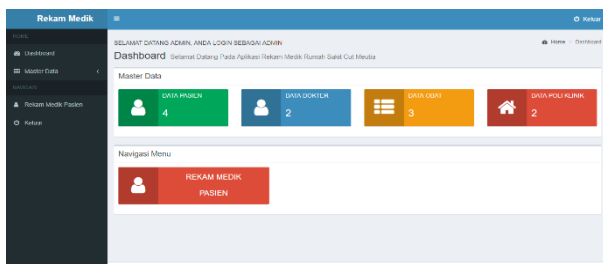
Rekam Medik

≡

Keluar

HOME

Dashboard

Master Data

NAVIGASI

Rekam Medik Pasien

Keluar

SELAMAT DATANG ADMIN, ANDA LOGIN SEBAGAI ADMIN

Dashboard Selamat Datang Pada Aplikasi Rekam Medik Rumah Sakit Cut Meutia

Home > Dashboard

Master Data

DATA PASIEN
4

DATA DOKTER
2

DATA OBAT
3

DATA POLI KLINIK
2

Navigasi Menu

REKAM MEDIK PASIEN